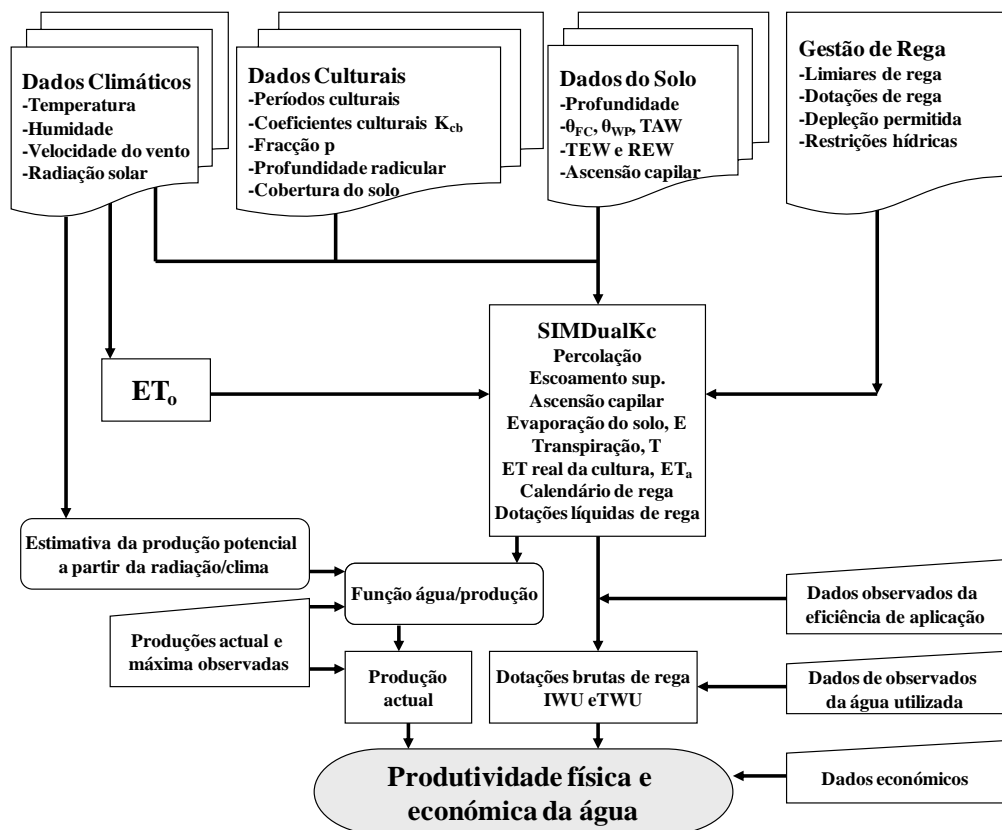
Dados Climáticos
-Temperatura
-Humidade
-Velocidade do vento
-Radiação solar

Dados Culturais
-Períodos culturais
-Coeficientes culturais $K_{cb}$
-Fracção p
-Profundidade radicular
-Cobertura do solo

Dados do Solo
-Profundidade
-$\theta_{FC}$, $\theta_{WP}$, TAW
-TEW e REW
-Ascensão capilar

Gestão de Rega
-Limiares de rega
-Dotações de rega
-Depleção permitida
-Restrições hídricas

$ET_o$

SIMDualKc
Percolação
Escoamento sup.
Ascensão capilar
Evaporação do solo, E
Transpiração, T
ET real da cultura, $ET_a$
Calendário de rega
Dotações líquidas de rega

Estimativa da produção potencial a partir da radiação/clima

Função água/produção

Produções actual e máxima observadas

Produção actual

Dotações brutas de rega IWU eTWU

Dados observados da eficiência de aplicação

Dados de observados da água utilizada

Dados económicos

Produtividade física e económica da água